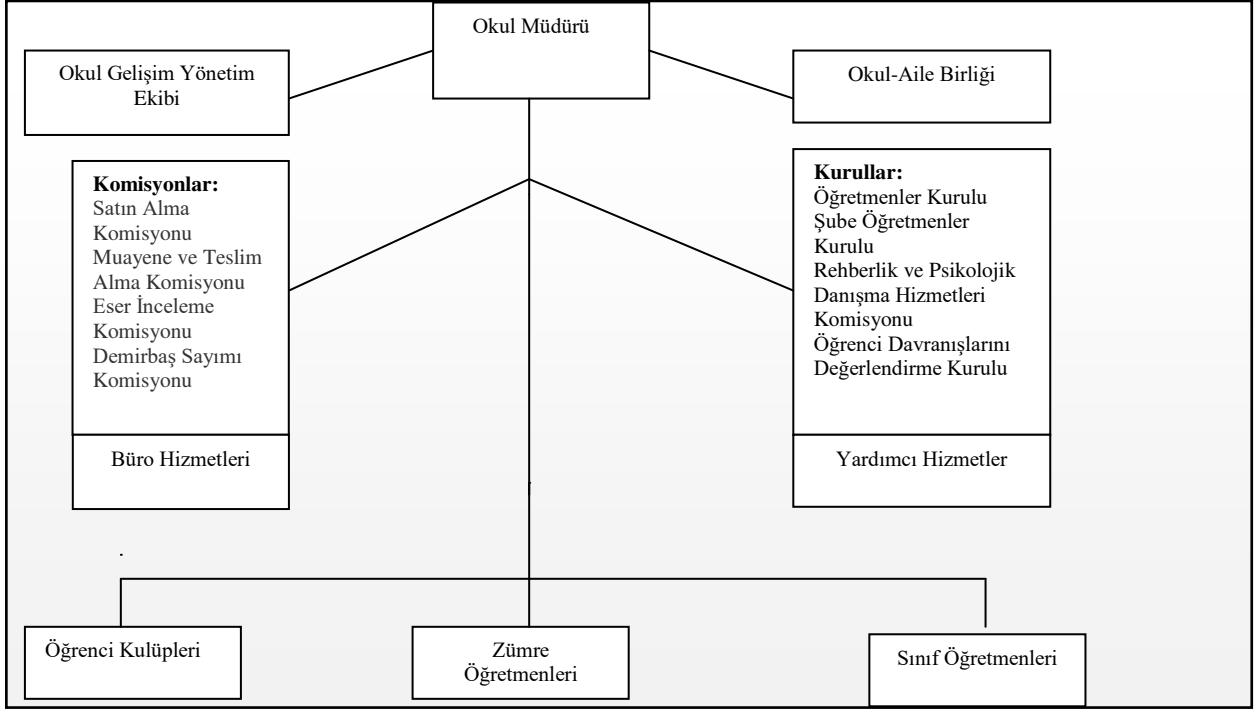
Okul Müdürü

Okul Gelişim Yönetim Ekibi

Okul-Aile Birliği

**Komisyonlar:**
Satın Alma Komisyonu
Muayene ve Teslim Alma Komisyonu
Eser İnceleme Komisyonu
Demirbaş Sayımı Komisyonu

Büro Hizmetleri

**Kurullar:**
Öğretmenler Kurulu
Şube Öğretmenler Kurulu
Rehberlik ve Psikolojik Danışma Hizmetleri Komisyonu
Öğrenci Davranışlarını Değerlendirme Kurulu

Yardımcı Hizmetler

Öğrenci Kulüpleri

Zümre Öğretmenleri

Sınıf Öğretmenleri